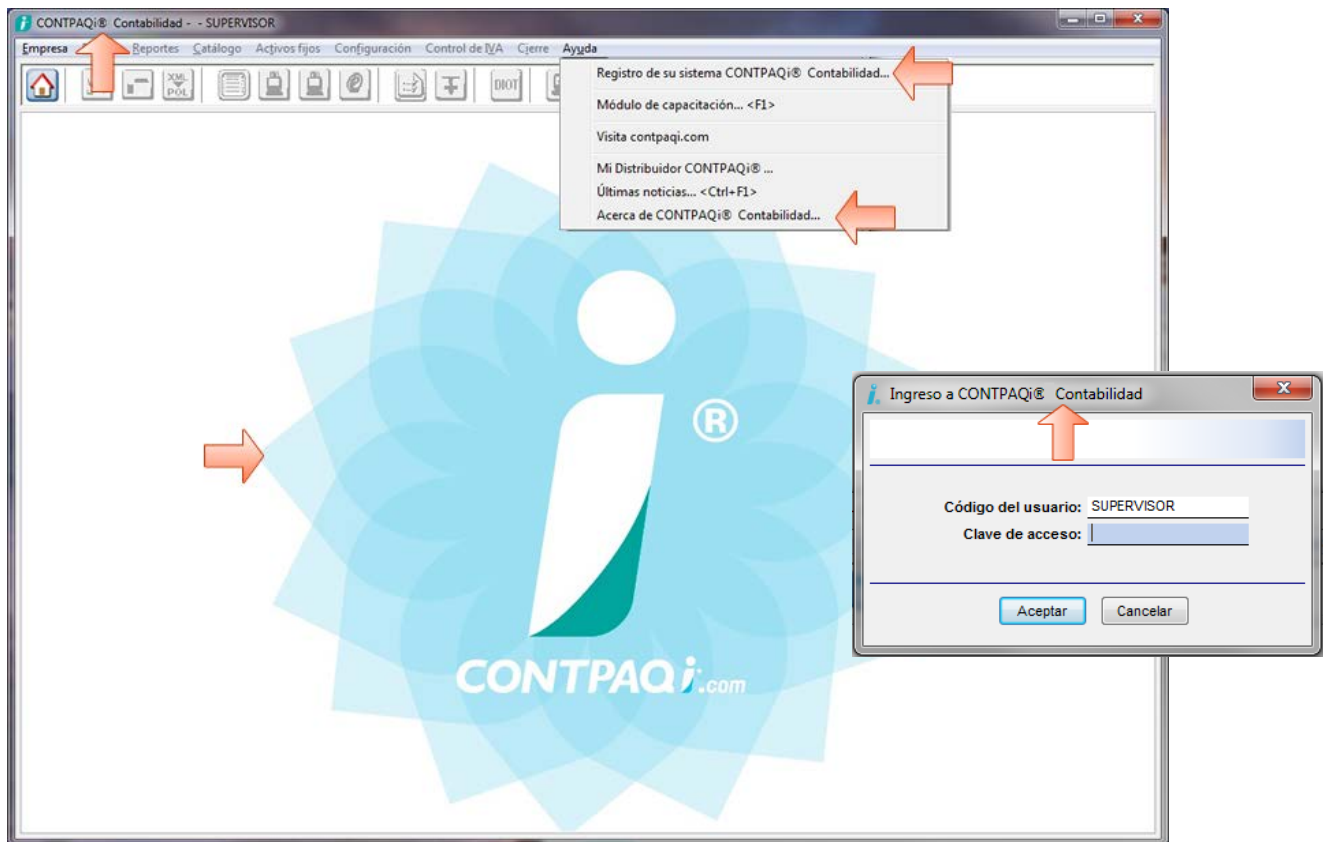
CONTPAQi® Contabilidad - - SUPERVISOR

Empresa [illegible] Reportes Catálogo Activos fijos Configuración Control de IVA Cierre Ayuda

XML PÓL DIOT

Registro de su sistema CONTPAQi® Contabilidad...
Módulo de capacitación... <F1>
Visita contpaqi.com
Mi Distribuidor CONTPAQi® ...
Últimas noticias... <Ctrl+F1>
Acerca de CONTPAQi® Contabilidad...

®
CONTPAQi.com

Ingreso a CONTPAQi® Contabilidad

Código del usuario: SUPERVISOR
Clave de acceso:

Aceptar Cancelar